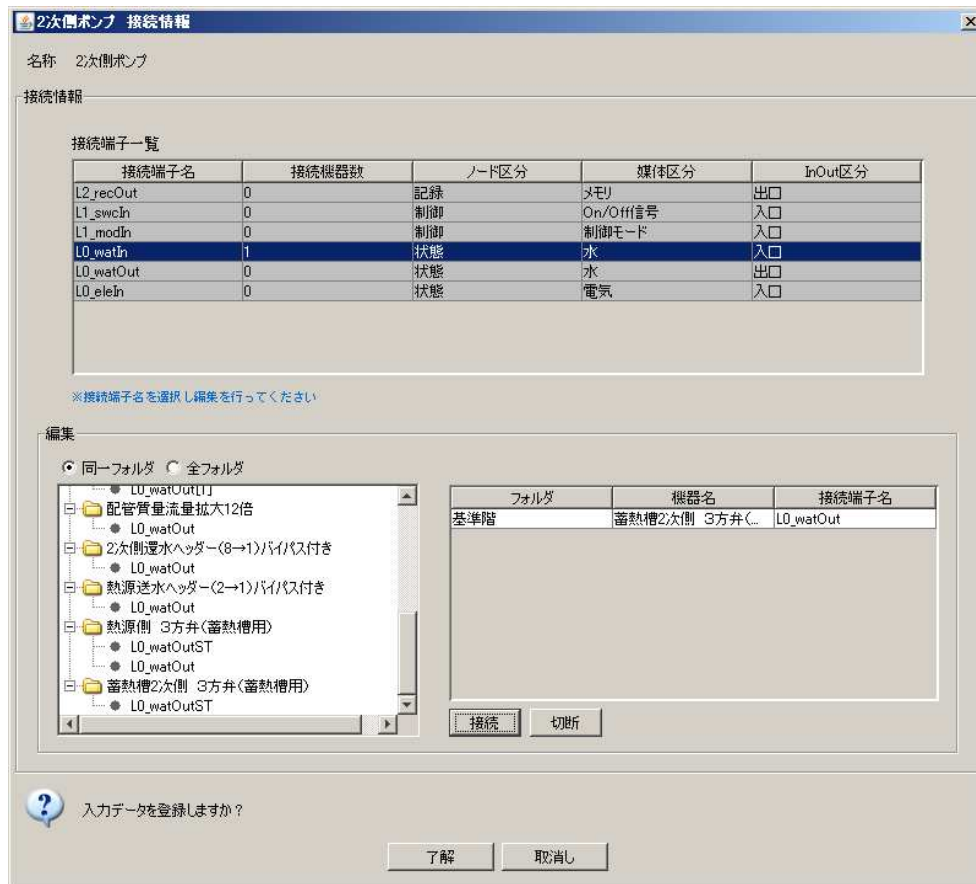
2次側ポンプ 接続情報

名称 2次側ポンプ

接続情報

接続端子一覧

| 接続端子名 | 接続機器数 | ノード区分 | 媒体区分 | InOut区分 |
|---|---|---|---|---|
| L2_recOut | 0 | 記録 | メモリ | 出口 |
| L1_swcIn | 0 | 制御 | On/Off信号 | 入口 |
| L1_modIn | 0 | 制御 | 制御モード | 入口 |
| L0_watIn | 1 | 状態 | 水 | 入口 |
| L0_watOut | 0 | 状態 | 水 | 出口 |
| L0_eleIn | 0 | 状態 | 電気 | 入口 |

※接続端子名を選択し編集を行ってください

編集

同一フォルダ 全フォルダ

L0_watOut[1]
配管質量流量拡大12倍
L0_watOut
2次側還水ヘッダー(8→1)バイパス付き
L0_watOut
熱源送水ヘッダー(2→1)バイパス付き
L0_watOut
熱源側 3方弁(蓄熱槽用)
L0_watOutST
L0_watOut
蓄熱槽2次側 3方弁(蓄熱槽用)
L0_watOutST

| フォルダ | 機器名 | 接続端子名 |
|---|---|---|
| 基準階 | 蓄熱槽2次側 3方弁(... | L0_watOut |

接続 切断

入力データを登録しますか？

了解 取消し